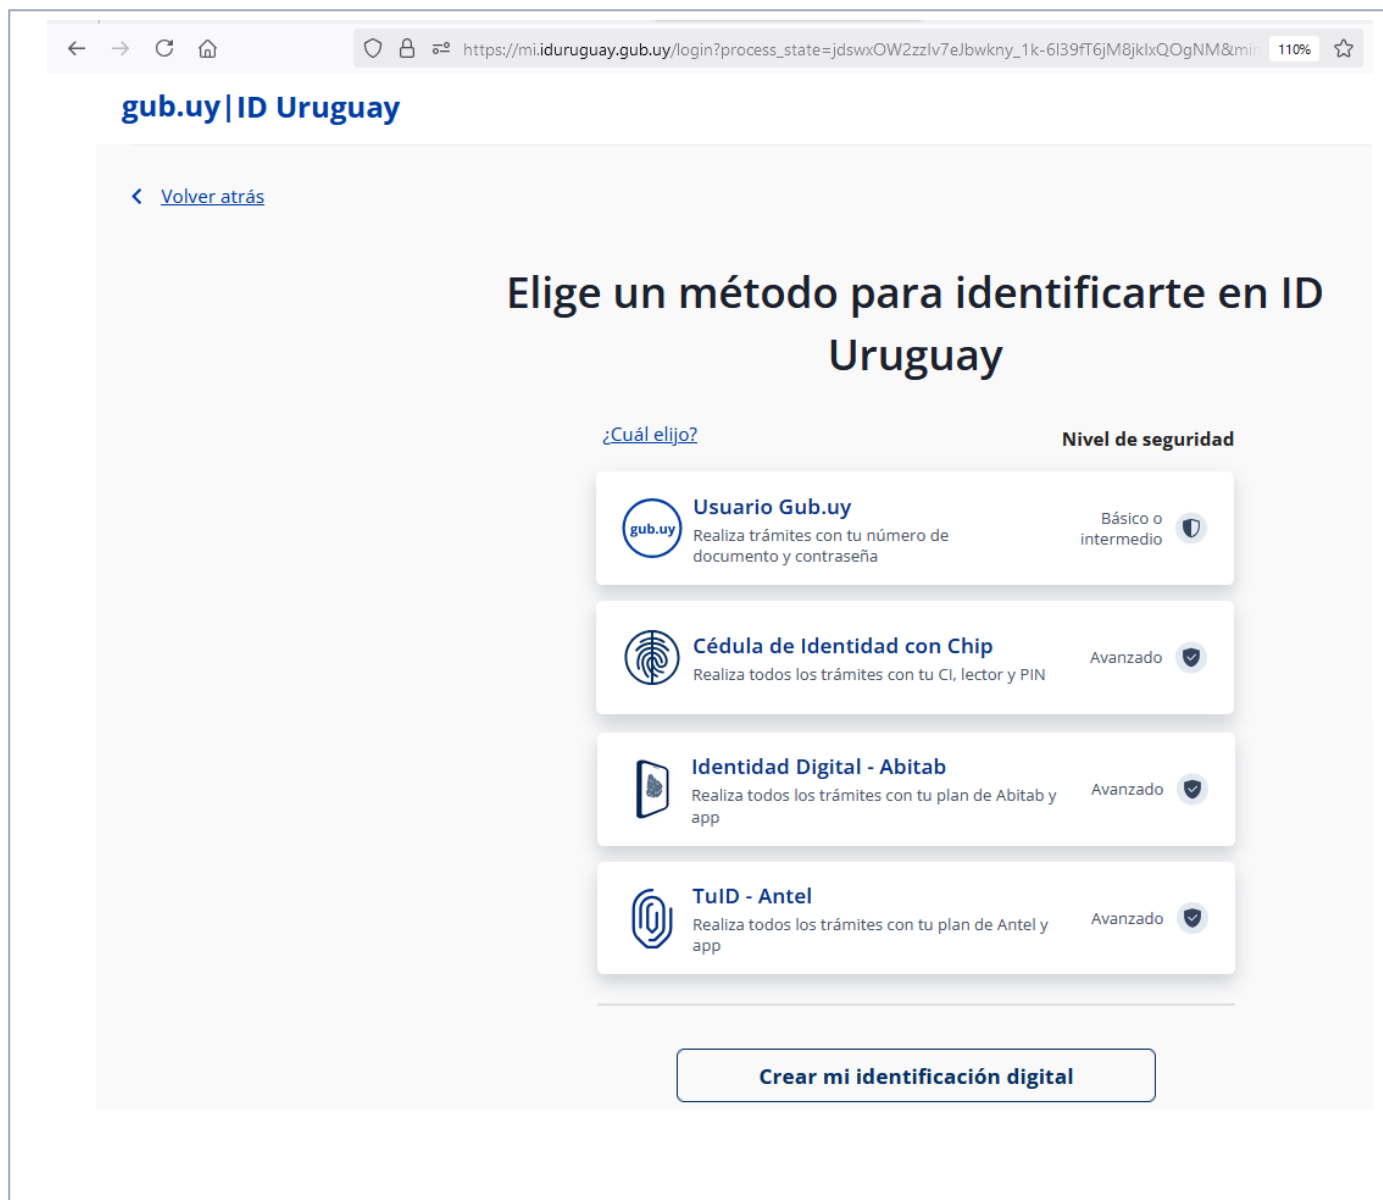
https://mi.iduruguay.gub.uy/login?process_state=jdswxOW2zzlv7eJbwkny_1k-6l39fT6jM8jklxQOgNM&mi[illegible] 110%

gub.uy|ID Uruguay

Volver atrás

Elige un método para identificarte en ID Uruguay

¿Cuál elijo?

Nivel de seguridad

gub.uy

Usuario Gub.uy

Realiza trámites con tu número de documento y contraseña

Básico o intermedio

Cédula de Identidad con Chip

Realiza todos los trámites con tu CI, lector y PIN

Avanzado

Identidad Digital - Abitab

Realiza todos los trámites con tu plan de Abitab y app

Avanzado

TuID - Antel

Realiza todos los trámites con tu plan de Antel y app

Avanzado

Crear mi identificación digital